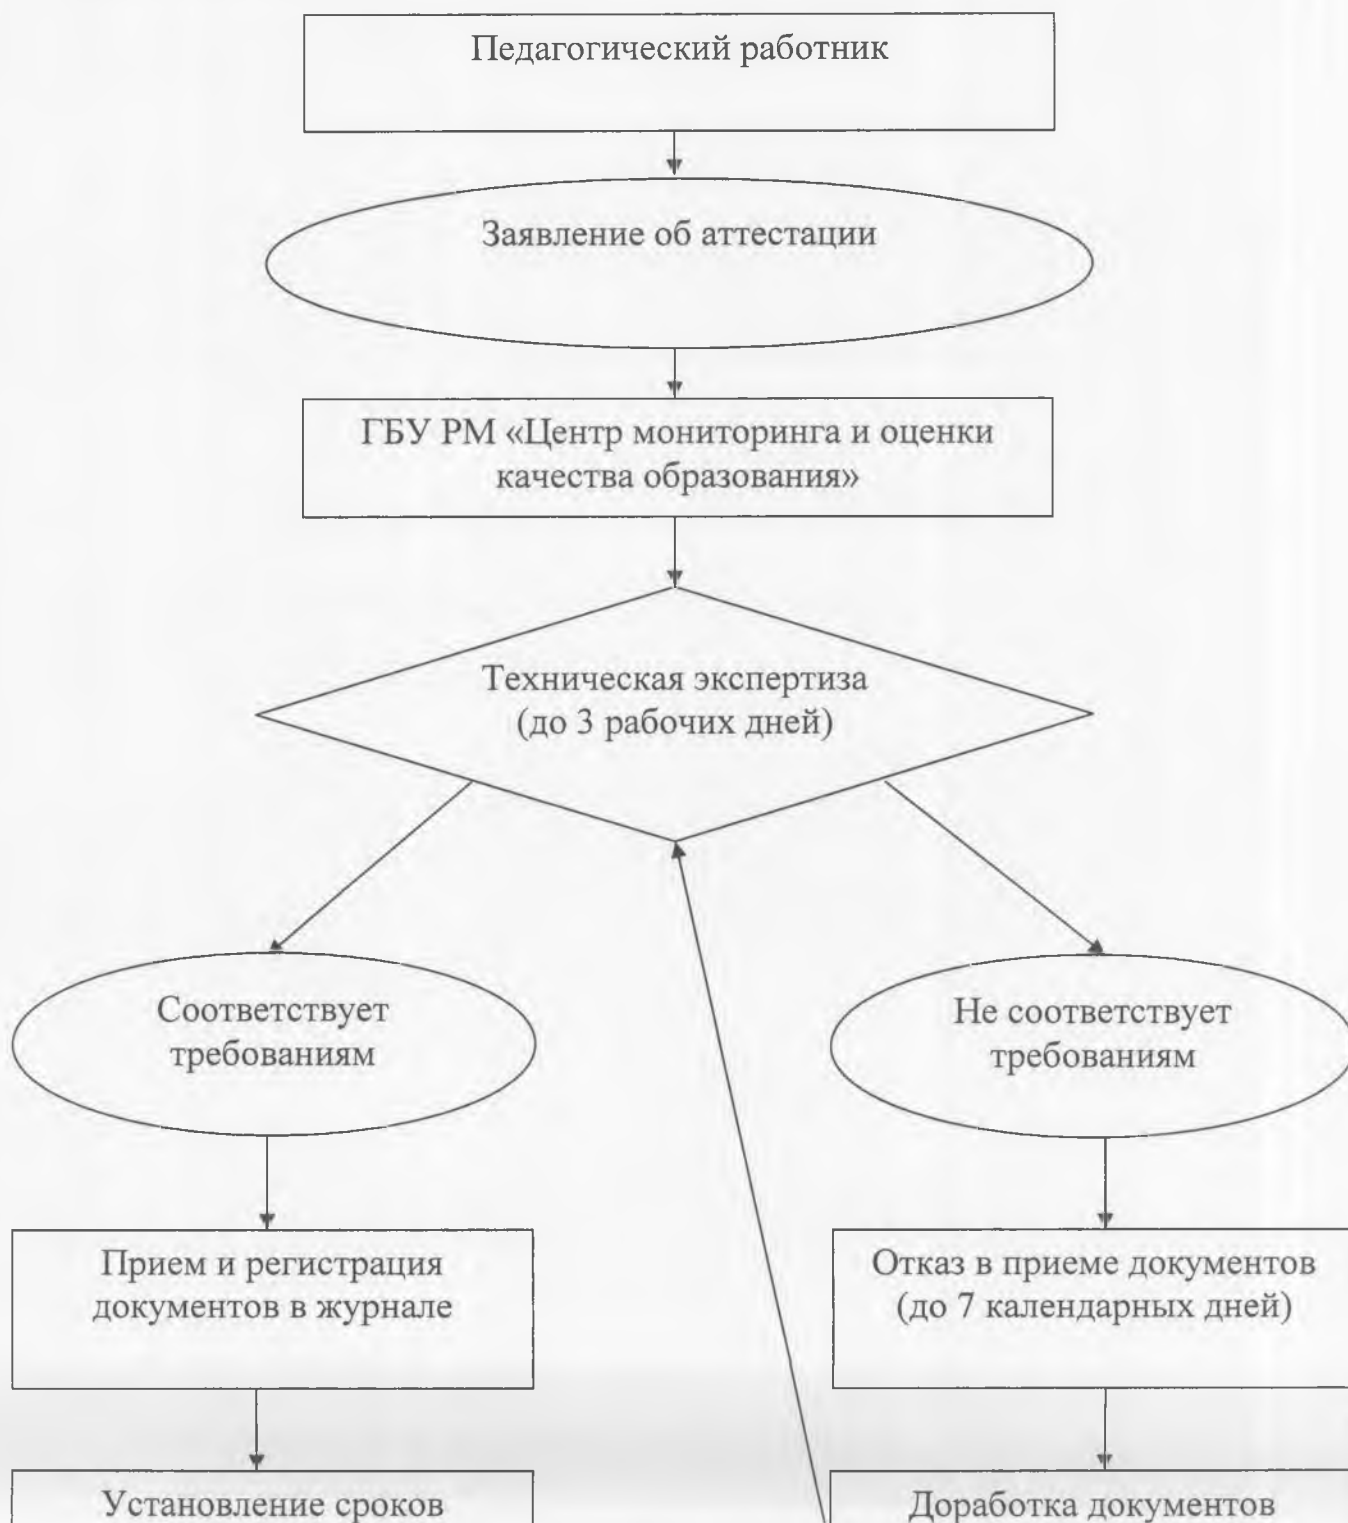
Педагогический работник

Заявление об аттестации

ГБУ РМ «Центр мониторинга и оценки качества образования»

Техническая экспертиза (до 3 рабочих дней)

Соответствует требованиям

Не соответствует требованиям

Прием и регистрация документов в журнале

Отказ в приеме документов (до 7 календарных дней)

Установление сроков

Доработка документов